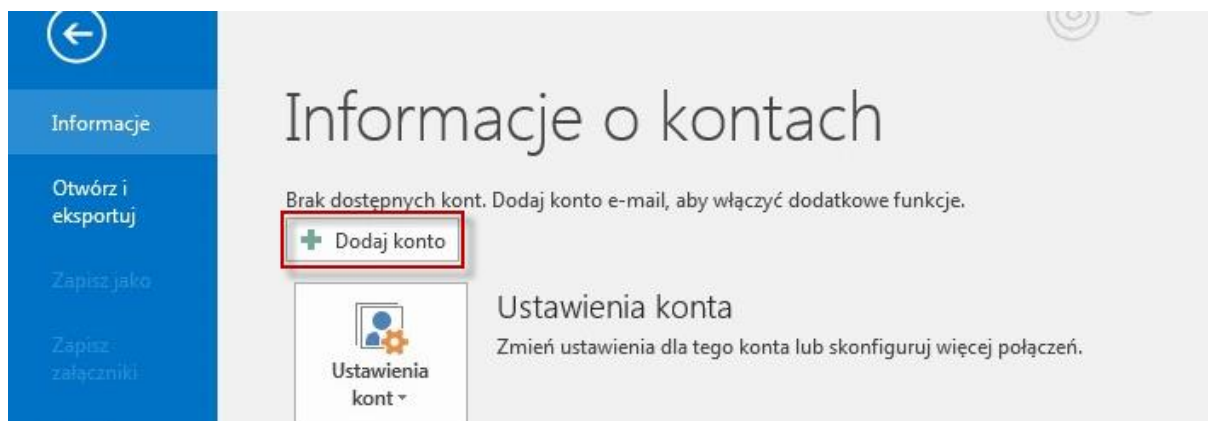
Informacje

Otwórz i eksportuj

Zapisz jako

Zapisz załączniki

Informacje o kontach

Brak dostępnych kont. Dodaj konto e-mail, aby włączyć dodatkowe funkcje.

Dodaj konto

Ustawienia kont

Ustawienia konta

Zmień ustawienia dla tego konta lub skonfiguruj więcej połączeń.